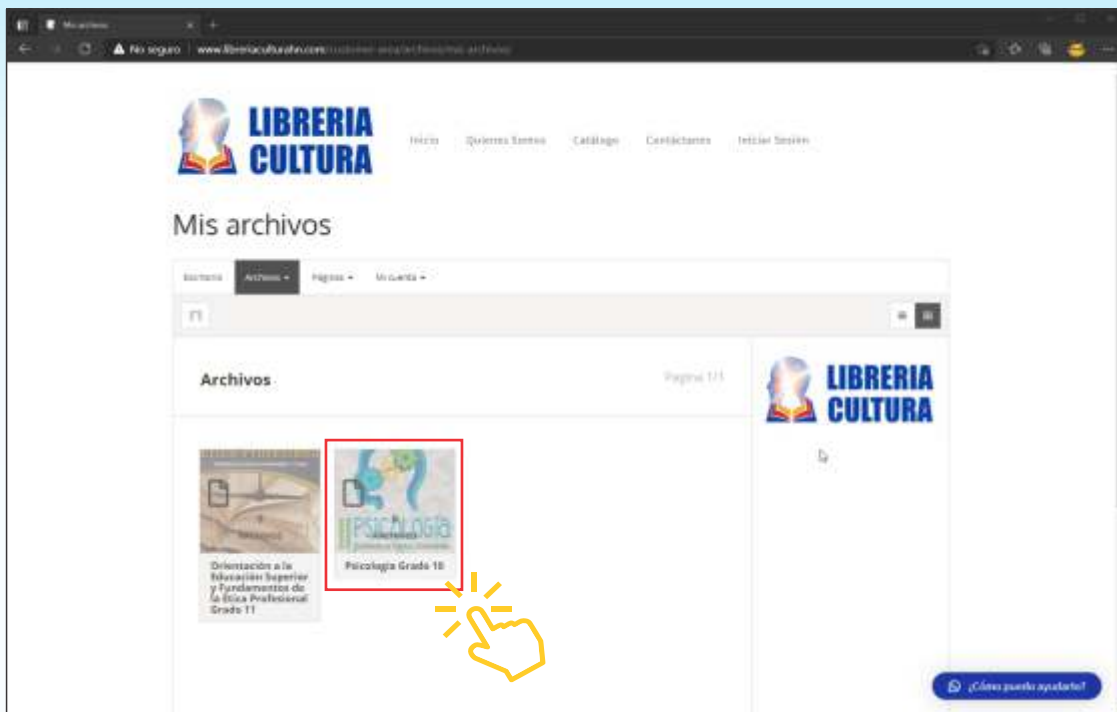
Mis archivos

No seguro | www.libreriaculturahr.com/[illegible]

LIBRERIA CULTURA

Inicio Quienes Somos Catálogo Contáctanos Iniciar Sesión

Mis archivos

Escritorio Archivos ▾ Pagos ▾ Mi cuenta ▾

Archivos

Página 1/1

LIBRERIA CULTURA

PSICOLOGÍA

Orientación a la Educación Superior y Fundamentos de la Ética Profesional Grado 11

Psicología Grado 10

¿Cómo puedo ayudarte?